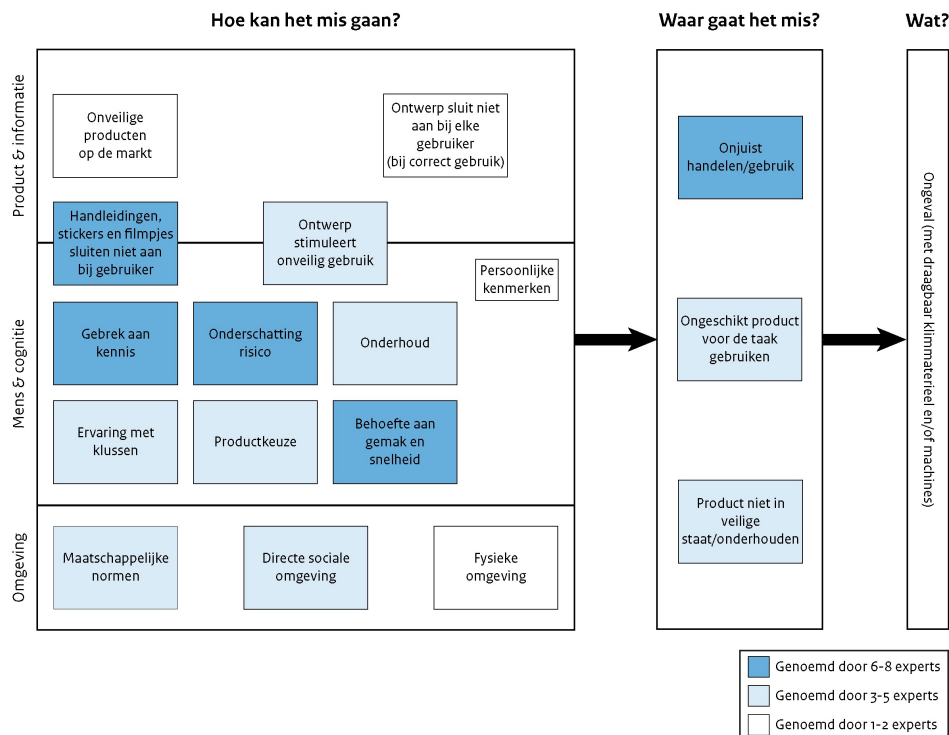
Hoe kan het mis gaan?

Waar gaat het mis?

Wat?

Product & informatie

Onveilige producten op de markt

Ontwerp sluit niet aan bij elke gebruiker (bij correct gebruik)

Handleidingen, stickers en filmpjes sluiten niet aan bij gebruiker

Ontwerp stimuleert onveilig gebruik

Persoonlijke kenmerken

Mens & cognitie

Gebrek aan kennis

Onderschatting risico

Onderhoud

Ervaring met klussen

Productkeuze

Behoefte aan gemak en snelheid

Omgeving

Maatschappelijke normen

Directe sociale omgeving

Fysieke omgeving

Onjuist handelen/gebruik

Ongeschikt product voor de taak gebruiken

Product niet in veilige staat/onderhouden

Ongeval (met draagbaar klimmaterieel en/of machines)

Genoemd door 6-8 experts

Genoemd door 3-5 experts

Genoemd door 1-2 experts